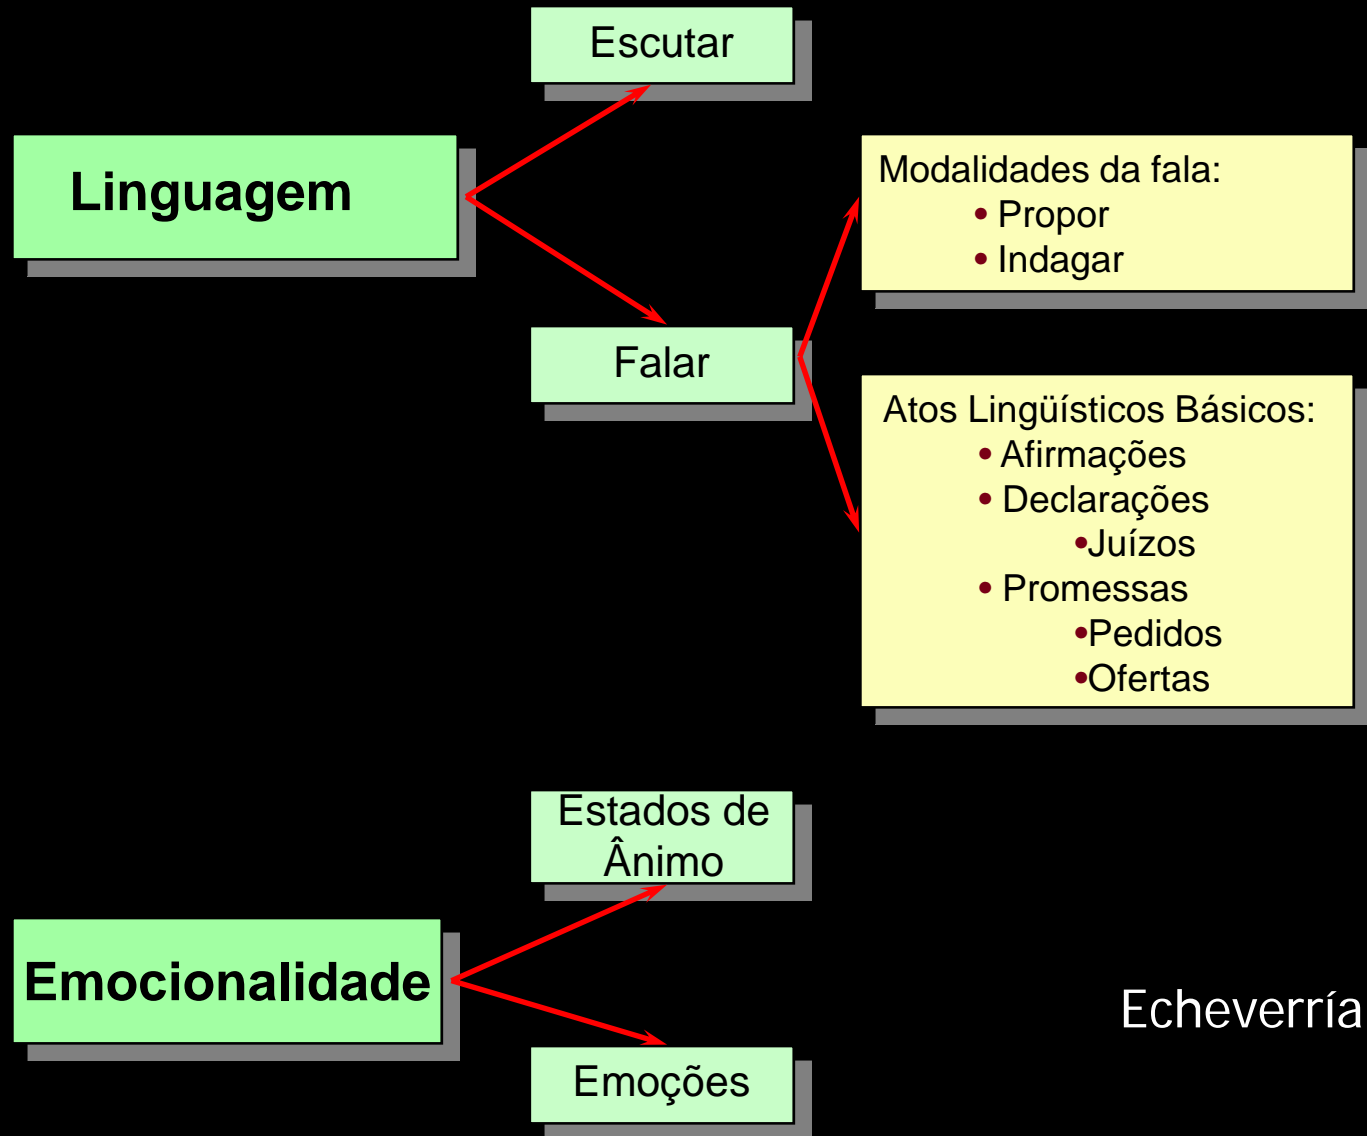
Escutar

Linguagem

Modalidades da fala:
• Propor
• Indagar

Falar

Atos Lingüísticos Básicos:
• Afirmações
• Declarações
•Juízos
• Promessas
•Pedidos
•Ofertas

Estados de Ânimo

Emocionalidade

Echeverría

Emoções